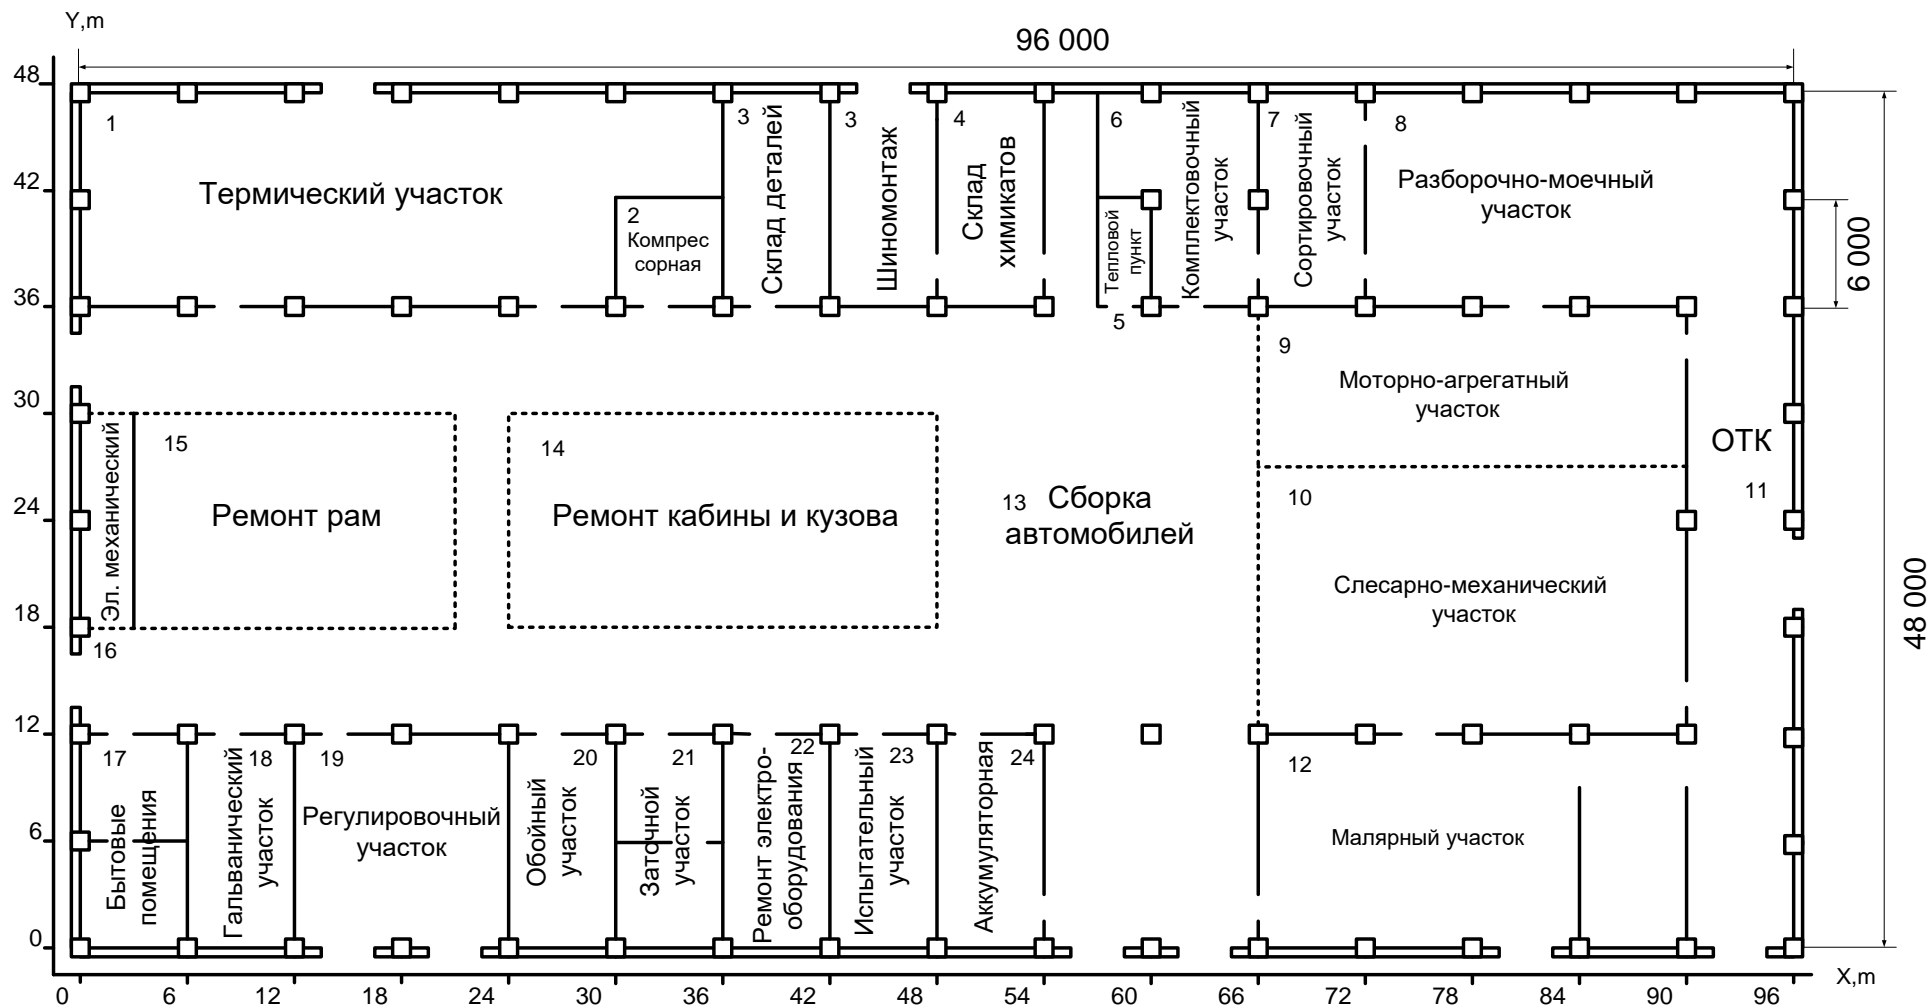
Y,m

96 000

48
42
36
30
24
18
12
6
0

1
Термический участок

2
Компрес сорная

3
Склад деталей

3
Шиномонтаж

4
Склад химикатов

6
Тепловой пункт

5

Комплектовочный участок

7
Сортировочный участок

8
Разборочно-моечный участок

6 000

9
Моторно-агрегатный участок

ОТК

11

10
Слесарно-механический участок

48 000

15
Эл. механический
Ремонт рам

14
Ремонт кабины и кузова

13 Сборка автомобилей

16

17
Бытовые помещения

18
Гальванический участок

19
Регулировочный участок

20
Обойный участок

21
Заточной участок

22
Ремонт электро-оборудования

23
Испытательный участок

24
Аккумуляторная

12
Малярный участок

0
6
12
18
24
30
36
42
48
54
60
66
72
78
84
90
96
X,m